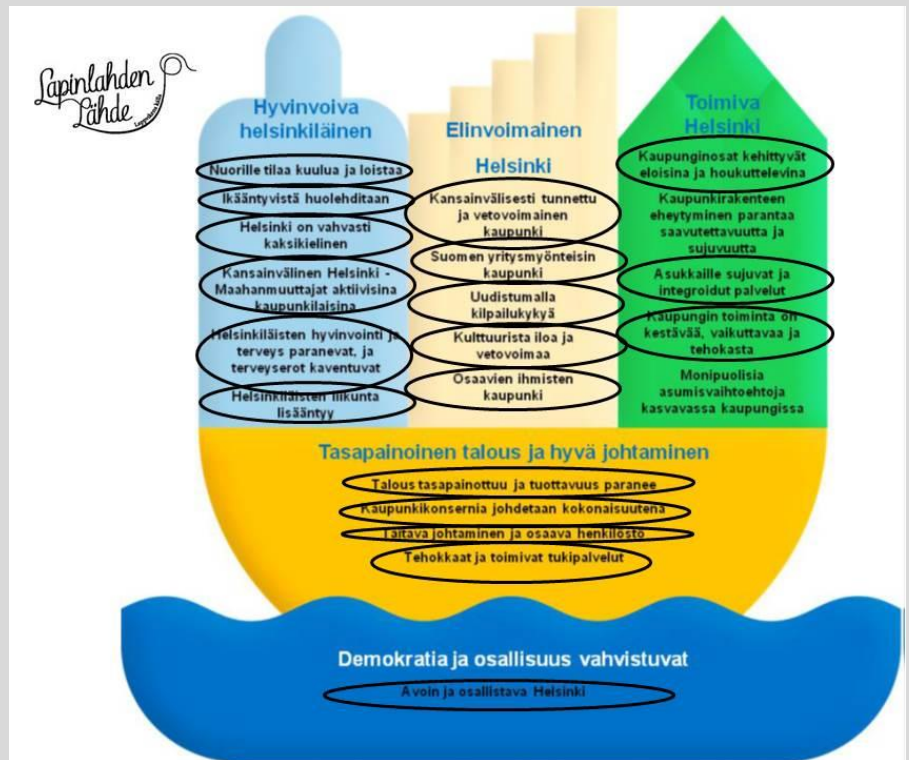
Lapinlahden Lähde

Hyvinvoiva helsinkiläinen

Nuorille tilaa kuulua ja loistaa

Ikääntyvistä huolehditaan

Helsinki on vahvasti kaksikielinen

Kansainvälinen Helsinki - Maahanmuuttajat aktiivisina kaupunkilaisina

Helsinkiläisten hyvinvointi ja terveys paranevat, ja terveyserot kaventuvat

Helsinkiläisten liikunta lisääntyy

Elinvoimainen Helsinki

Kansainvälisesti tunnettu ja vetovoimainen kaupunki

Suomen yritysmyönteisin kaupunki

Uudistumalla kilpailukykyä

Kulttuurista iloa ja vetovoimaa

Osaavien ihmisten kaupunki

Toimiva Helsinki

Kaupunginosat kehittyvät eloisina ja houkuttelevina

Kaupunkirakenteen eheytyminen parantaa saavutettavuutta ja sujuvuutta

Asukkaille sujuvat ja integroidut palvelut

Kaupungin toiminta on kestävää, vaikuttavaa ja tehokasta

Monipuolisia asumisvaihtoehtoja kasvavassa kaupungissa

Tasapainoinen talous ja hyvä johtaminen

Talous tasapainottuu ja tuottavuus paranee

Kaupunkikonsernia johdetaan kokonaisuutena

Taitava johtaminen ja osaava henkilöstö

Tehokkaat ja toimivat tukipalvelut

Demokratia ja osallisuus vahvistuvat

Avoin ja osallistava Helsinki